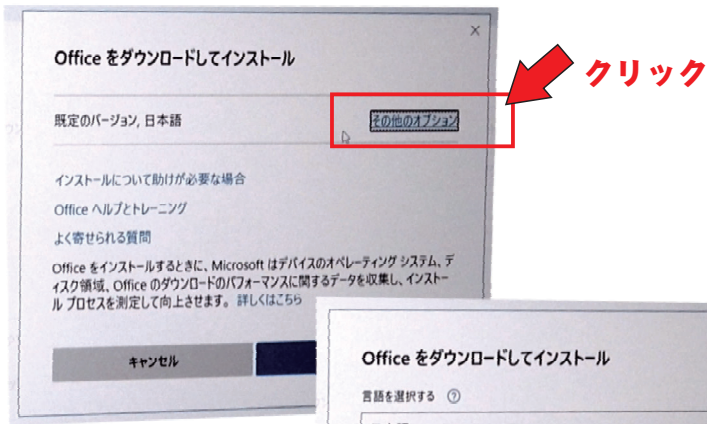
×

Office をダウンロードしてインストール

クリック

既定のバージョン, 日本語

その他のオプション

インストールについて助けが必要な場合

Office ヘルプとトレーニング

よく寄せられる質問

Office をインストールするときに、Microsoft はデバイスのオペレーティング システム、ディスク領域、Office のダウンロードのパフォーマンスに関するデータを収集し、インストール プロセスを測定して向上させます。 詳しくはこちら

キャンセル

Office をダウンロードしてインストール

言語を選択する ⓘ